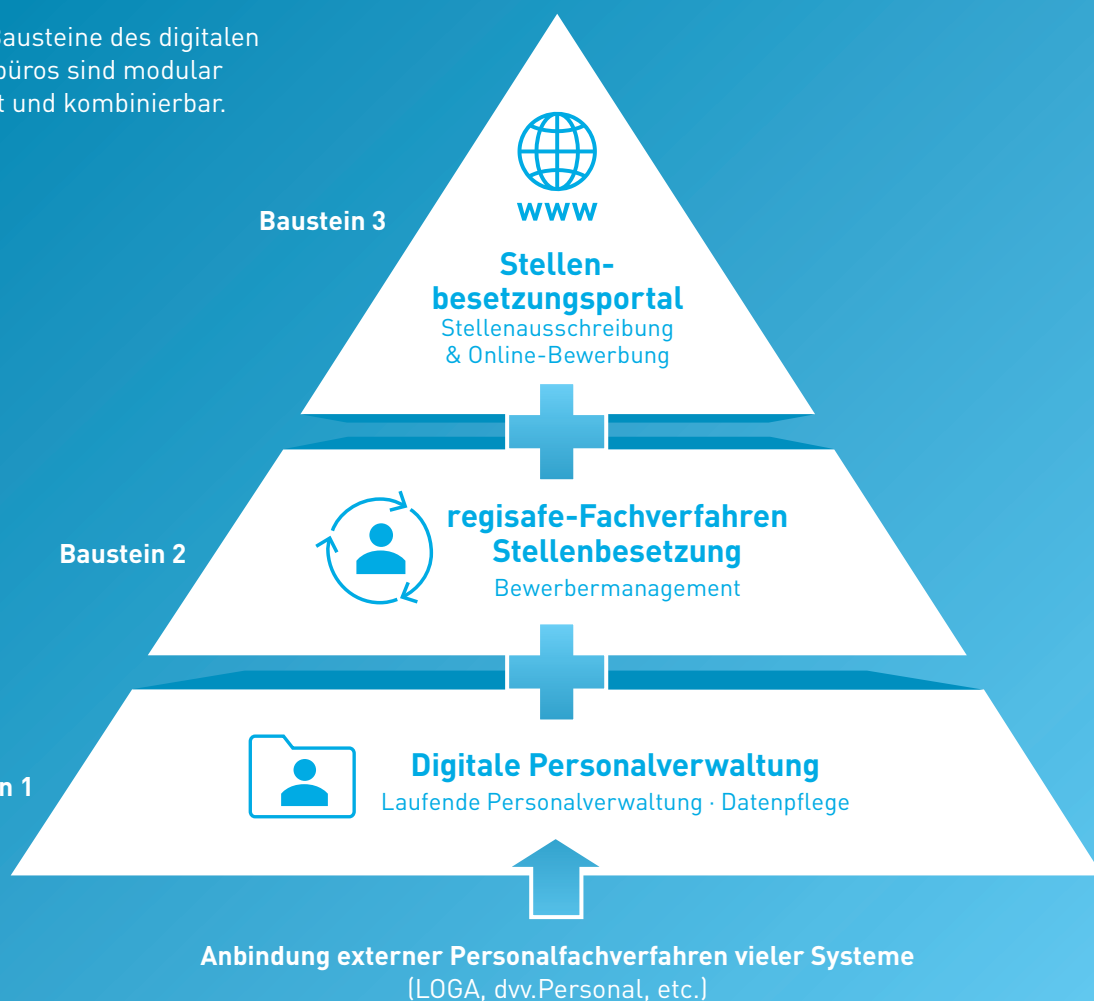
austeine des digitalen büros sind modular t und kombinierbar.

Baustein 3

www

Stellenbesetzungsportal
Stellenausschreibung & Online-Bewerbung

Baustein 2

regisafe-Fachverfahren Stellenbesetzung
Bewerbermanagement

n 1

Digitale Personalverwaltung
Laufende Personalverwaltung · Datenpflege

Anbindung externer Personalfachverfahren vieler Systeme
(LOGA, dvv.Personal, etc.)